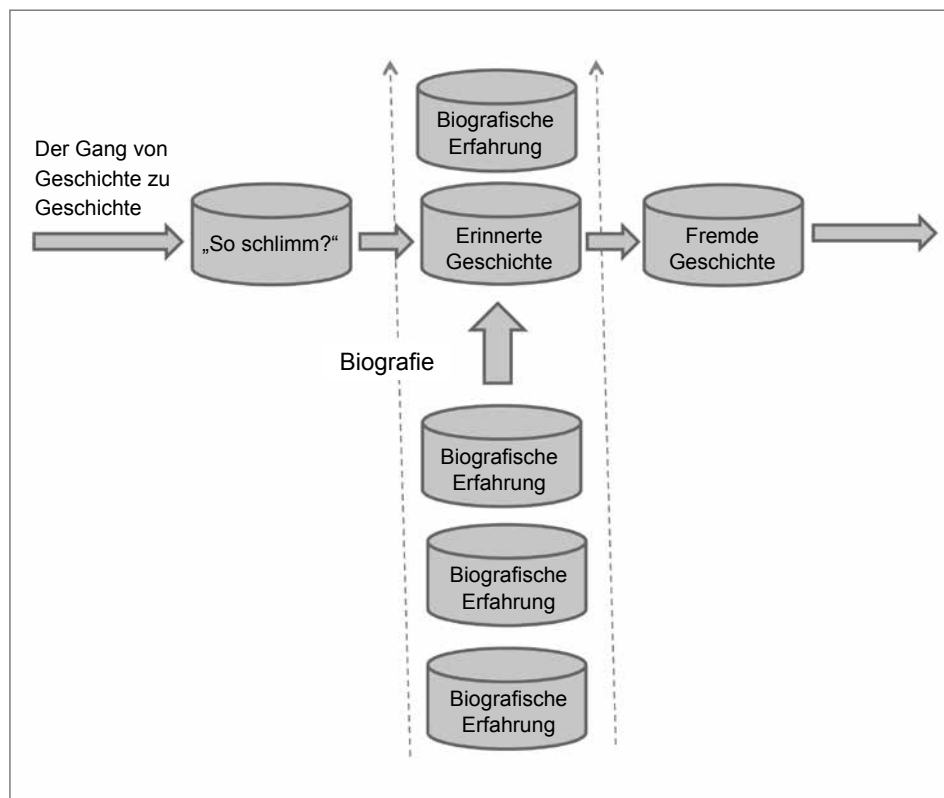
Der Gang von Geschichte zu Geschichte

„So schlimm?“

Biografische Erfahrung

Erinnerte Geschichte

Fremde Geschichte

Biografie

Biografische Erfahrung

Biografische Erfahrung

Biografische Erfahrung